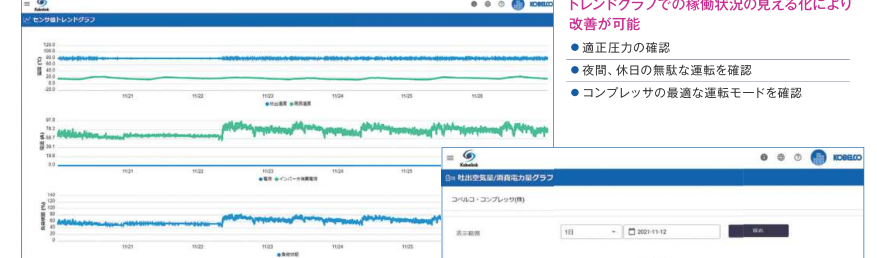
Kobelink

センサ値トレンドグラフ

KOBELCO

120.0
90.0
60.0
30.0
0.0
-30.0

11/21 11/22 11/23 11/24 11/25 11/26

● 吐出温度 ● 周囲温度

97.8
78.2
58.7
39.1
19.6
0.0

11/21 11/22 11/23 11/24 11/25 11/26

● 電流 ● インバータ周波数

140
120
100
80
60
40
20
0

11/21 11/22 11/23 11/24 11/25 11/26

● 負荷率

トレンドグラフでの稼働状況の見える化により改善が可能

● 適正圧力の確認

● 夜間、休日の無駄な運転を確認

● コンプレッサの最適な運転モードを確認

Kobelink

KOBELCO

吐出空気量/消費電力量グラフ

コベルコ・コンプレッサ(株)

表示範囲

1日

2021-11-12

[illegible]